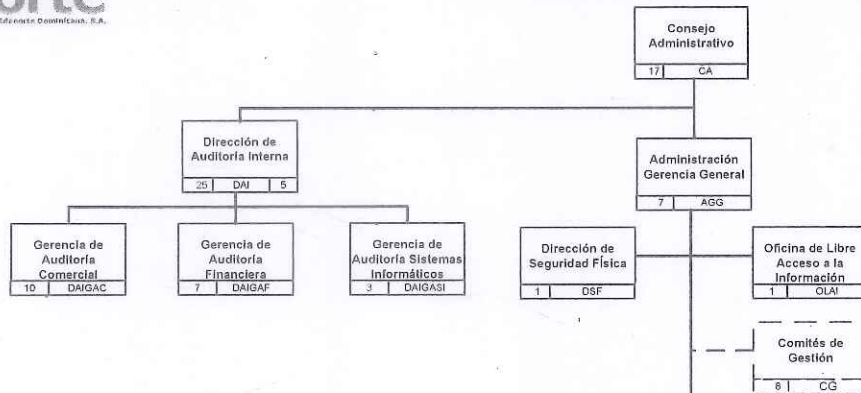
orte
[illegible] Dominicana, S.A.

Consejo Administrativo
17 CA

Dirección de Auditoría Interna
25 DAI 5

Administración Gerencia General
7 AGG

Gerencia de Auditoría Comercial
10 DAIGAC

Gerencia de Auditoría Financiera
7 DAIGAF

Gerencia de Auditoría Sistemas Informáticos
3 DAIGASI

Dirección de Seguridad Física
1 DSF

Oficina de Libre Acceso a la Información
1 OLAI

Comités de Gestión
8 CG